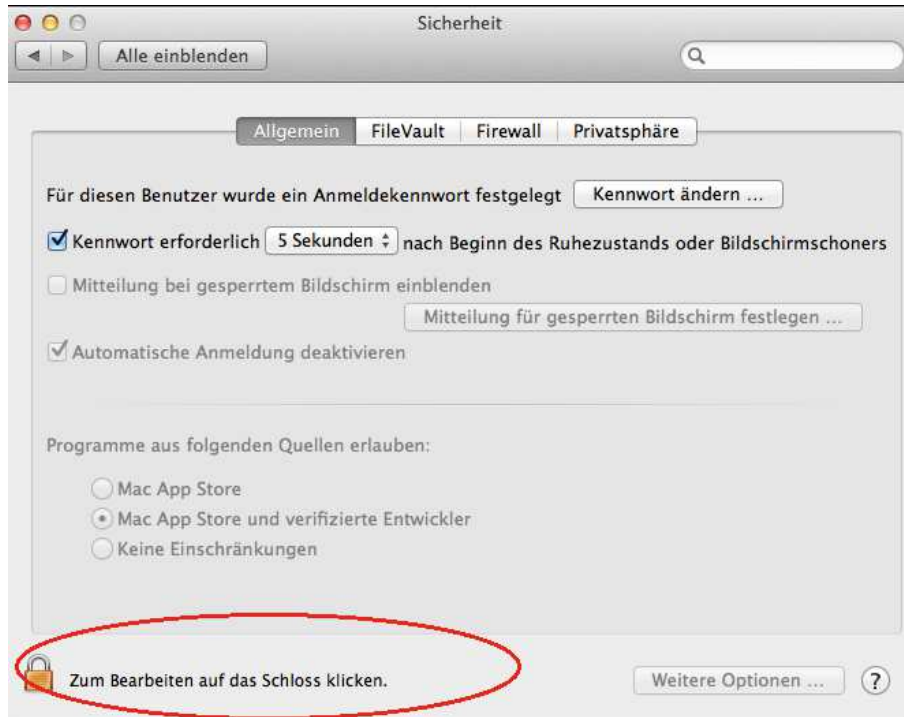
Sicherheit

Alle einblenden

Allgemein | FileVault | Firewall | Privatsphäre

Für diesen Benutzer wurde ein Anmeldekennwort festgelegt Kennwort ändern ...

Kennwort erforderlich 5 Sekunden nach Beginn des Ruhezustands oder Bildschirmschoners

Mitteilung bei gesperrtem Bildschirm einblenden

Mitteilung für gesperrten Bildschirm festlegen ...

Automatische Anmeldung deaktivieren

Programme aus folgenden Quellen erlauben:

Mac App Store

Mac App Store und verifizierte Entwickler

Keine Einschränkungen

Zum Bearbeiten auf das Schloss klicken.

Weitere Optionen ...

?